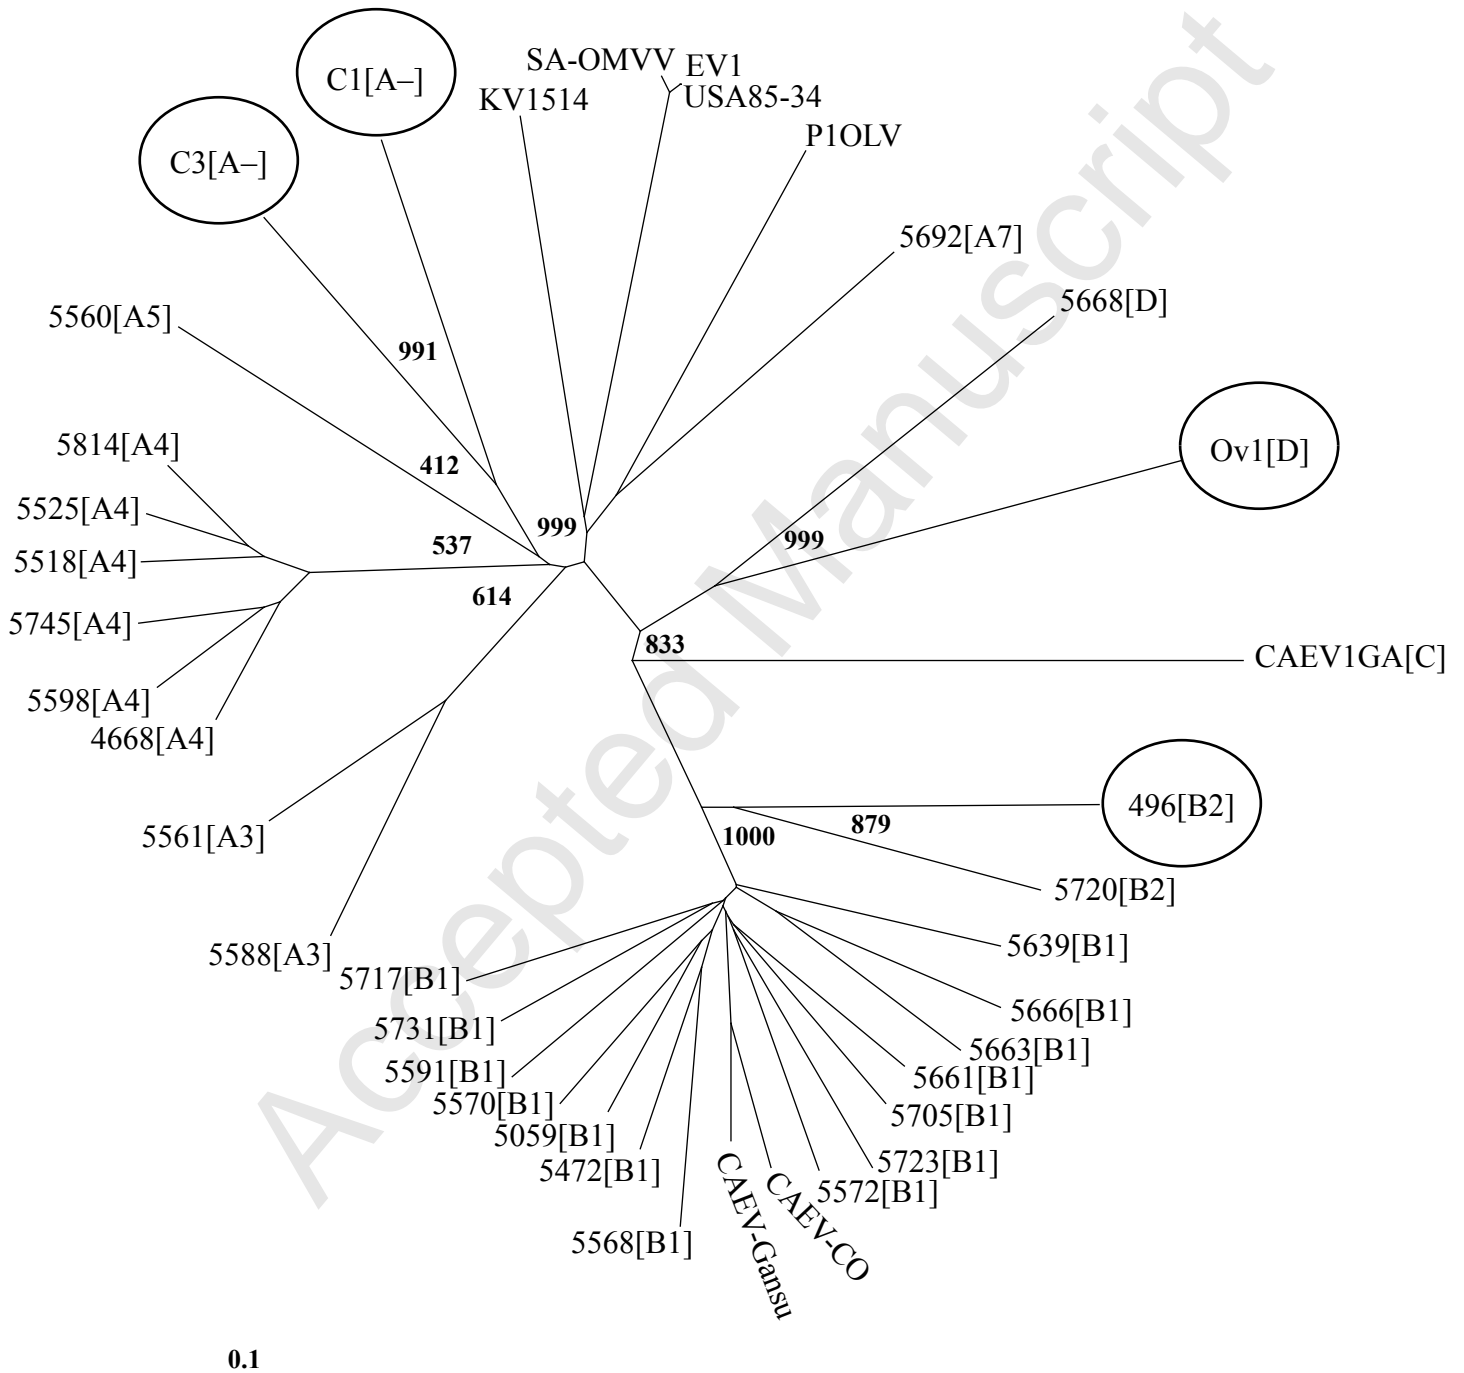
C1[A–]
C3[A–]
SA-OMVV
EV1
USA85-34
KV1514
P1OLV
5692[A7]
5668[D]
5560[A5]
991
Ov1[D]
5814[A4]
412
5525[A4]
999
537
5518[A4]
999
614
5745[A4]
833
CAEV1GA[C]
5598[A4]
4668[A4]
496[B2]
879
5561[A3]
1000
5720[B2]
5588[A3]
5717[B1]
5639[B1]
5731[B1]
5666[B1]
5663[B1]
5591[B1]
5661[B1]
5570[B1]
5705[B1]
5059[B1]
5723[B1]
5472[B1]
5572[B1]
CAEV-CO
5568[B1]
CAEV-Gansu
0.1
Accepted Manuscript